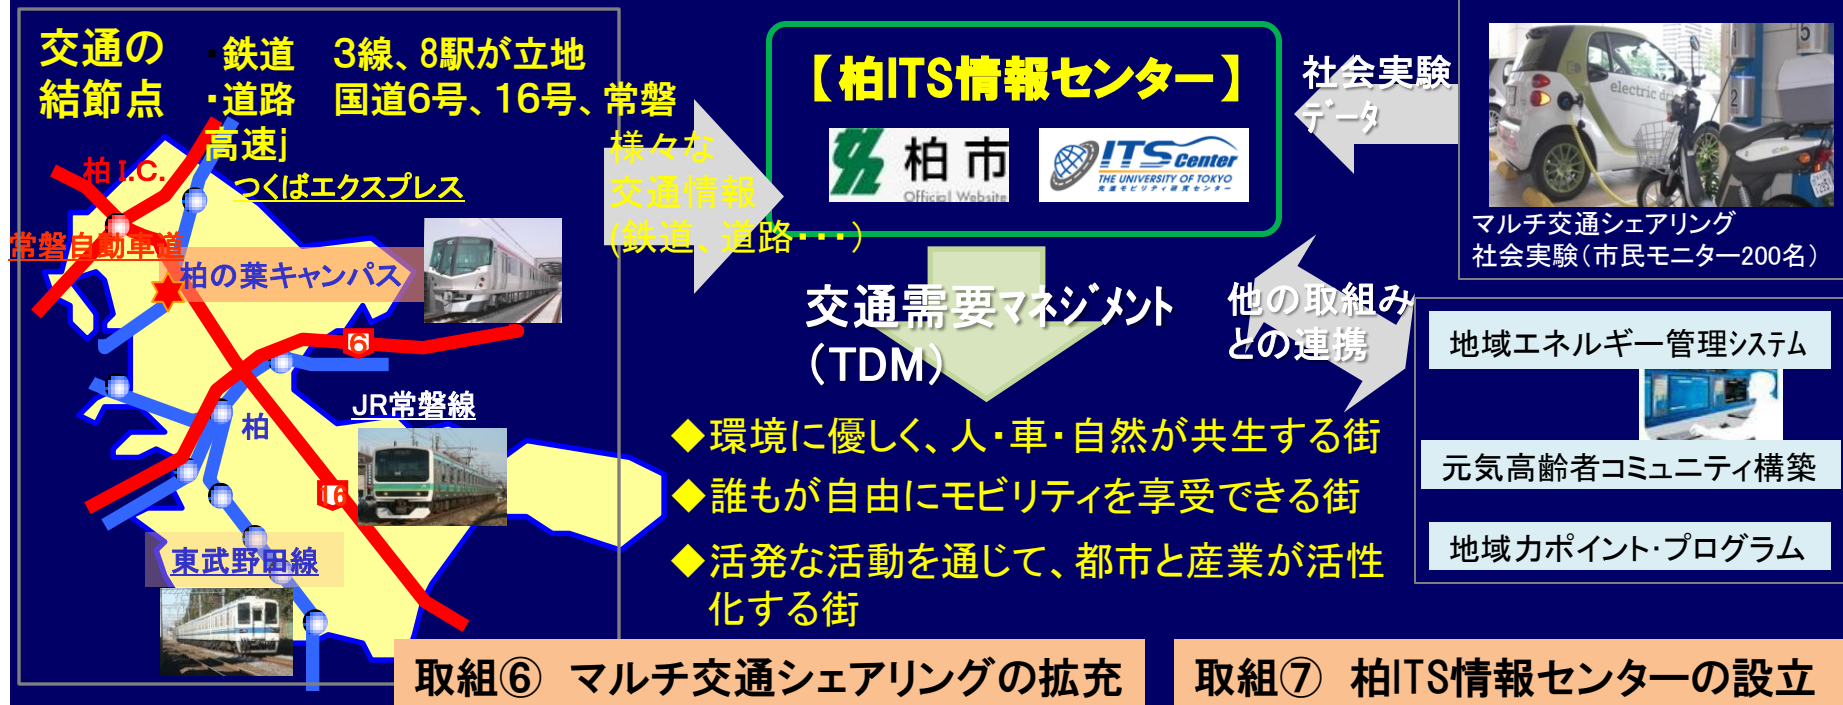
交通の結節点

・鉄道　3線、8駅が立地
・道路　国道6号、16号、常磐高速j

柏I.C.
つくばエクスプレス
常磐自動車道
柏の葉キャンパス
6
JR常磐線
柏
16
東武野田線

様々な交通情報（鉄道、道路・・・）

【柏ITS情報センター】
柏市 Official Website
ITS Center THE UNIVERSITY OF TOKYO

社会実験データ

electric drive
マルチ交通シェアリング社会実験（市民モニター200名）

交通需要マネジメント（TDM）

他の取組みとの連携

地域エネルギー管理システム
元気高齢者コミュニティ構築
地域力ポイント･プログラム

◆環境に優しく、人・車・自然が共生する街
◆誰もが自由にモビリティを享受できる街
◆活発な活動を通じて、都市と産業が活性化する街

取組⑥　マルチ交通シェアリングの拡充
取組⑦　柏ITS情報センターの設立